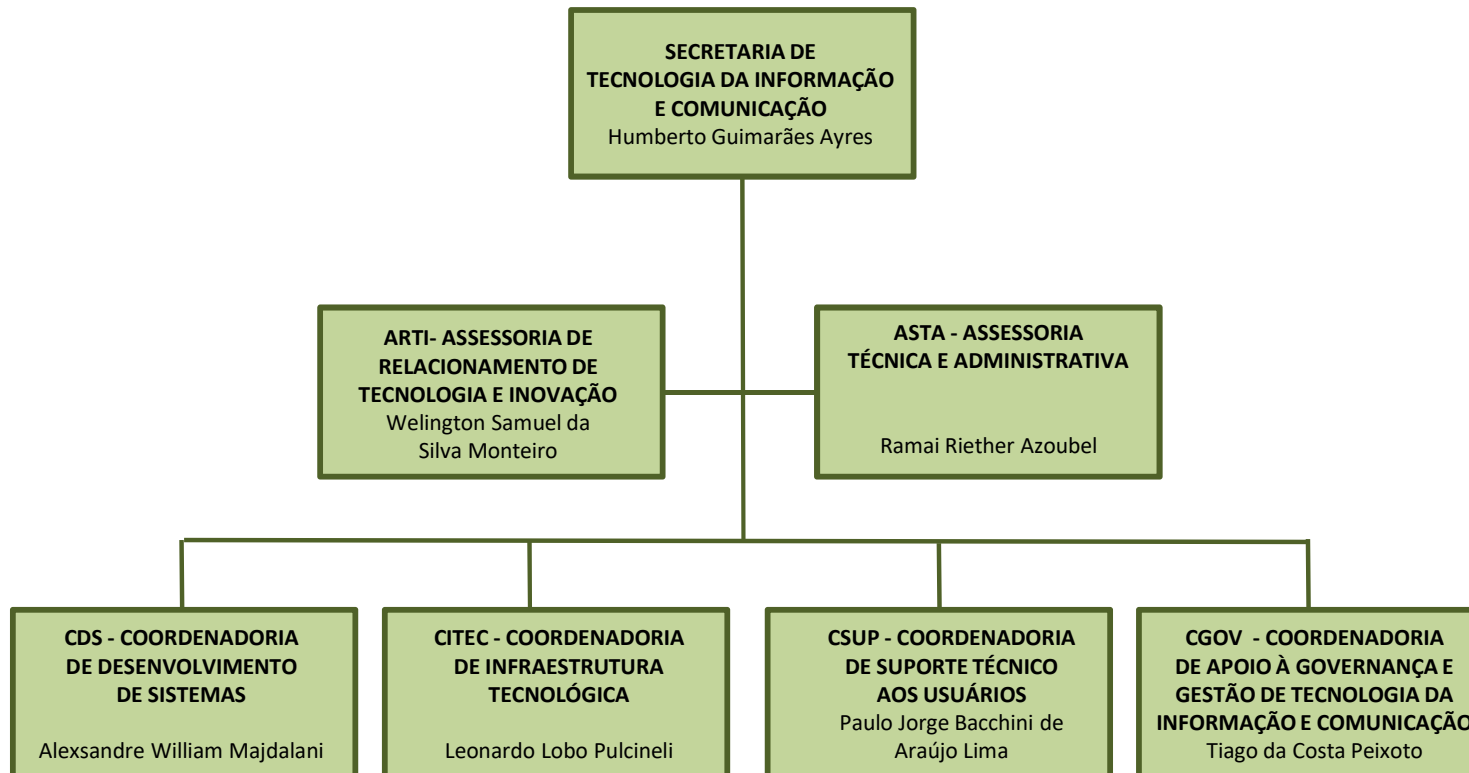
SECRETARIA DE TECNOLOGIA DA INFORMAÇÃO E COMUNICAÇÃO
Humberto Guimarães Ayres

ARTI- ASSESSORIA DE RELACIONAMENTO DE TECNOLOGIA E INOVAÇÃO
Welington Samuel da Silva Monteiro

ASTA - ASSESSORIA TÉCNICA E ADMINISTRATIVA
Ramai Riether Azoubel

CDS - COORDENADORIA DE DESENVOLVIMENTO DE SISTEMAS
Alexsandre William Majdalani

CITEC - COORDENADORIA DE INFRAESTRUTURA TECNOLÓGICA
Leonardo Lobo Pulcineli

CSUP - COORDENADORIA DE SUPORTE TÉCNICO AOS USUÁRIOS
Paulo Jorge Bacchini de Araújo Lima

CGOV - COORDENADORIA DE APOIO À GOVERNANÇA E GESTÃO DE TECNOLOGIA DA INFORMAÇÃO E COMUNICAÇÃO
Tiago da Costa Peixoto